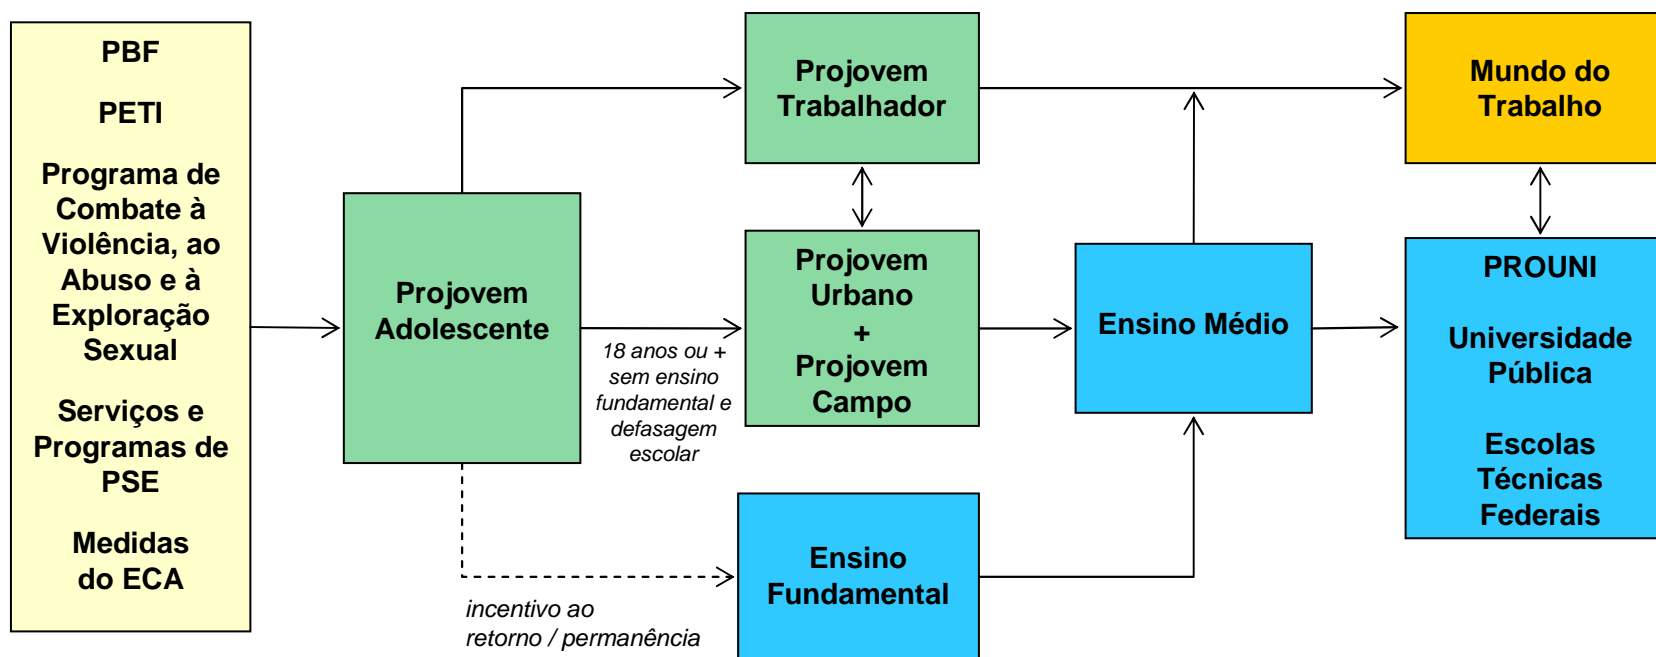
PBF

PETI

Programa de Combate à Violência, ao Abuso e à Exploração Sexual

Serviços e Programas de PSE

Medidas do ECA

Projovem Adolescente

Projovem Trabalhador

Projovem Urbano + Projovem Campo

18 anos ou + sem ensino fundamental e defasagem escolar

Ensino Fundamental

incentivo ao retorno / permanência

Ensino Médio

Mundo do Trabalho

PROUNI

Universidade Pública

Escolas Técnicas Federais